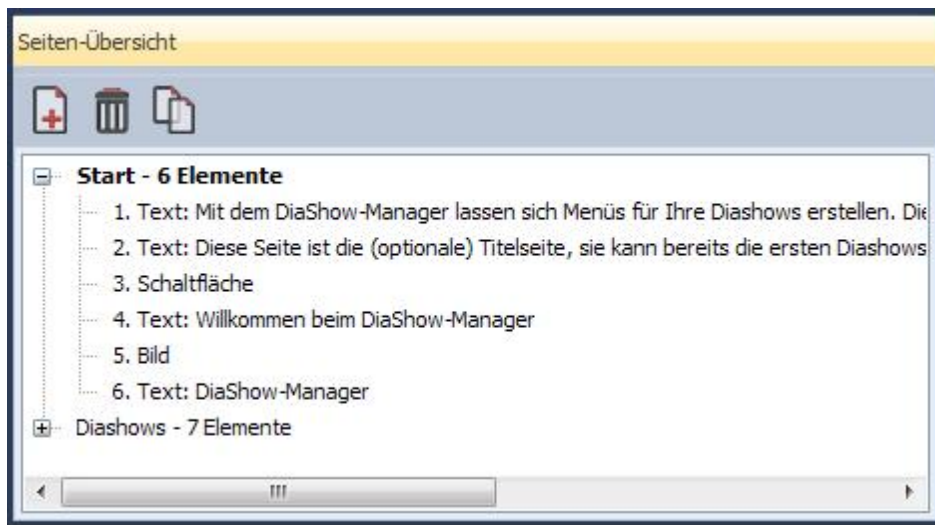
Seiten-Übersicht

Start - 6 Elemente
1. Text: Mit dem DiaShow-Manager lassen sich Menüs für Ihre Diashows erstellen. Die
2. Text: Diese Seite ist die (optionale) Titelseite, sie kann bereits die ersten Diashows
3. Schaltfläche
4. Text: Willkommen beim DiaShow-Manager
5. Bild
6. Text: DiaShow-Manager
Diashows - 7 Elemente